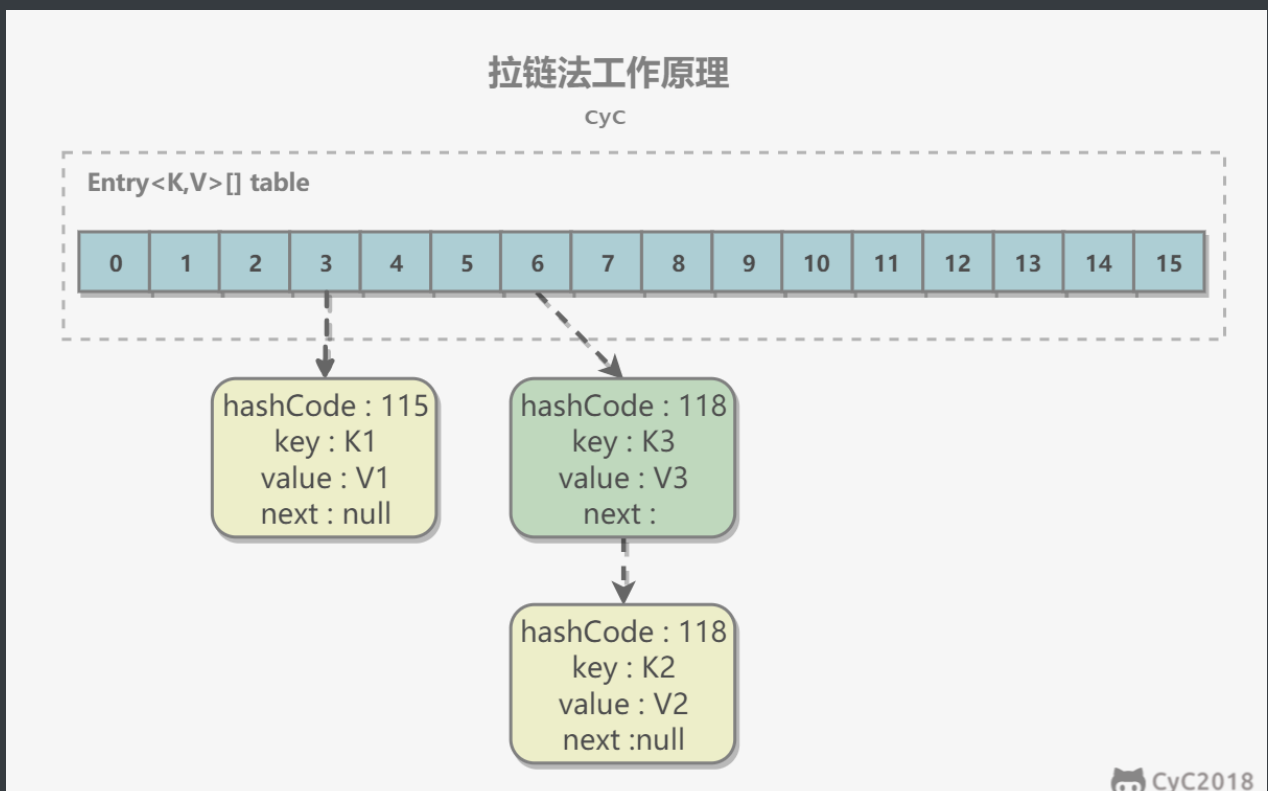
拉链法工作原理

CyC

Entry<K,V>[] table

| 0 | 1 | 2 | 3 | 4 | 5 | 6 | 7 | 8 | 9 | 10 | 11 | 12 | 13 | 14 | 15 |
|---|---|---|---|---|---|---|---|---|---|---|---|---|---|---|---|

hashCode : 115
key : K1
value : V1
next : null

hashCode : 118
key : K3
value : V3
next :

hashCode : 118
key : K2
value : V2
next :null

CyC2018